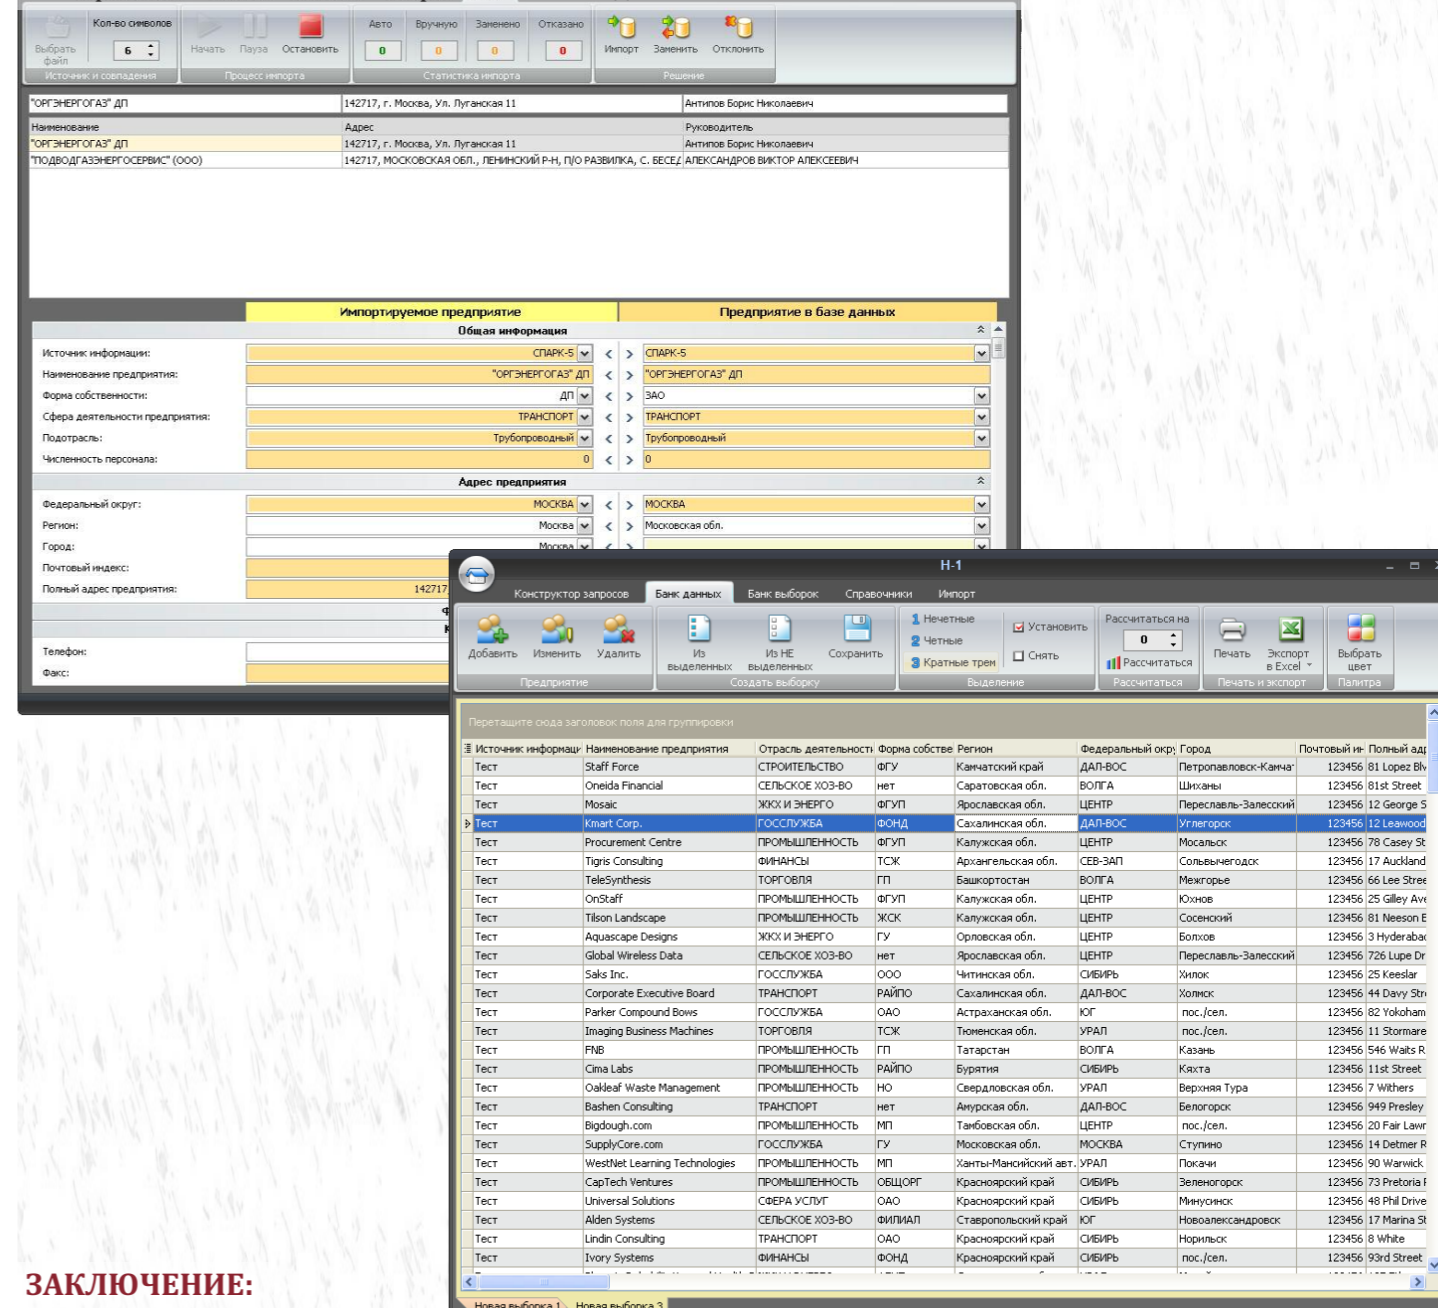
Выбрать файл
Кол-во символов
6
Источник и совпадения
Начать Пауза Остановить
Процесс импорта
Авто Вручную Заменено Отказано
0 0 0 0
Статистика импорта
Импорт Заменить Отклонить
Решение

"ОРГЭНЕРГОГАЗ" ДП | 142717, г. Москва, Ул. Луганская 11 | Антипов Борис Николаевич

| Наименование | Адрес | Руководитель |
|---|---|---|
| "ОРГЭНЕРГОГАЗ" ДП | 142717, г. Москва, Ул. Луганская 11 | Антипов Борис Николаевич |
| "ПОДВОДГАЗЭНЕРГОСЕРВИС" (ООО) | 142717, МОСКОВСКАЯ ОБЛ., ЛЕНИНСКИЙ Р-Н, П/О РАЗВИЛКА, С. БЕСЕД | АЛЕКСАНДРОВ ВИКТОР АЛЕКСЕЕВИЧ |

Импортируемое предприятие | Предприятие в базе данных
Общая информация
Источник информации: СПАРК-5 | СПАРК-5
Наименование предприятия: "ОРГЭНЕРГОГАЗ" ДП | "ОРГЭНЕРГОГАЗ" ДП
Форма собственности: ДП | ЗАО
Сфера деятельности предприятия: ТРАНСПОРТ | ТРАНСПОРТ
Подотрасль: Трубопроводный | Трубопроводный
Численность персонала: 0 | 0
Адрес предприятия
Федеральный округ: МОСКВА | МОСКВА
Регион: Москва | Московская обл.
Город: Москва
Почтовый индекс:
Полный адрес предприятия: 142717
Телефон:
Факс:

H-1
Конструктор запросов | Банк данных | Банк выборок | Справочники | Импорт
Добавить Изменить Удалить
Предприятие
Из выделенных | Из НЕ выделенных | Сохранить
Создать выборку
1 Нечетные
2 Четные
3 Кратные трем
Установить
Снять
Выделение
Рассчитаться на
0
Рассчитаться
Рассчитаться
Печать | Экспорт в Excel
Печать и экспорт
Выбрать цвет
Палитра

Перетащите сюда заголовок поля для группировки

| Источник информац | Наименование предприятия | Отрасль деятельности | Форма собстве | Регион | Федеральный окру | Город | Почтовый ин | Полный адр |
|---|---|---|---|---|---|---|---|---|
| Тест | Staff Force | СТРОИТЕЛЬСТВО | ФГУ | Камчатский край | ДАЛ-ВОС | Петропавловск-Камча | 123456 | 81 Lopez Blv |
| Тест | Oneida Financial | СЕЛЬСКОЕ ХОЗ-ВО | нет | Саратовская обл. | ВОЛГА | Шиханы | 123456 | 81st Street |
| Тест | Mosaic | ЖКХ И ЭНЕРГО | ФГУП | Ярославская обл. | ЦЕНТР | Переславль-Залесский | 123456 | 12 George S |
| Тест | Kmart Corp. | ГОССЛУЖБА | ФОНД | Сахалинская обл. | ДАЛ-ВОС | Углегорск | 123456 | 12 Leawood |
| Тест | Procurement Centre | ПРОМЫШЛЕННОСТЬ | ФГУП | Калужская обл. | ЦЕНТР | Мосальск | 123456 | 78 Casey St |
| Тест | Tigris Consulting | ФИНАНСЫ | ТСЖ | Архангельская обл. | СЕВ-ЗАП | Сольвычегодск | 123456 | 17 Auckland |
| Тест | TeleSynthesis | ТОРГОВЛЯ | ГП | Башкортостан | ВОЛГА | Межгорье | 123456 | 66 Lee Stree |
| Тест | OnStaff | ПРОМЫШЛЕННОСТЬ | ФГУП | Калужская обл. | ЦЕНТР | Юхнов | 123456 | 25 Gilley Ave |
| Тест | Tilson Landscape | ПРОМЫШЛЕННОСТЬ | ЖСК | Калужская обл. | ЦЕНТР | Сосенский | 123456 | 81 Neeson E |
| Тест | Aquascape Designs | ЖКХ И ЭНЕРГО | ГУ | Орловская обл. | ЦЕНТР | Болхов | 123456 | 3 Hyderabac |
| Тест | Global Wireless Data | СЕЛЬСКОЕ ХОЗ-ВО | нет | Ярославская обл. | ЦЕНТР | Переславль-Залесский | 123456 | 726 Lupe Dr |
| Тест | Saks Inc. | ГОССЛУЖБА | ООО | Читинская обл. | СИБИРЬ | Хилок | 123456 | 25 Keeslar |
| Тест | Corporate Executive Board | ТРАНСПОРТ | РАЙПО | Сахалинская обл. | ДАЛ-ВОС | Холмск | 123456 | 44 Davy Stre |
| Тест | Parker Compound Bows | ГОССЛУЖБА | ОАО | Астраханская обл. | ЮГ | пос./сел. | 123456 | 82 Yokoham |
| Тест | Imaging Business Machines | ТОРГОВЛЯ | ТСЖ | Тюменская обл. | УРАЛ | пос./сел. | 123456 | 11 Stormare |
| Тест | FNB | ПРОМЫШЛЕННОСТЬ | ГП | Татарстан | ВОЛГА | Казань | 123456 | 546 Waits R |
| Тест | Cima Labs | ПРОМЫШЛЕННОСТЬ | РАЙПО | Бурятия | СИБИРЬ | Кяхта | 123456 | 11st Street |
| Тест | Oakleaf Waste Management | ПРОМЫШЛЕННОСТЬ | НО | Свердловская обл. | УРАЛ | Верхняя Тура | 123456 | 7 Withers |
| Тест | Bashen Consulting | ТРАНСПОРТ | нет | Амурская обл. | ДАЛ-ВОС | Белогорск | 123456 | 949 Presley |
| Тест | Bigdough.com | ПРОМЫШЛЕННОСТЬ | МП | Тамбовская обл. | ЦЕНТР | пос./сел. | 123456 | 20 Fair Lawr |
| Тест | SupplyCore.com | ГОССЛУЖБА | ГУ | Московская обл. | МОСКВА | Ступино | 123456 | 14 Detmer R |
| Тест | WestNet Learning Technologies | ПРОМЫШЛЕННОСТЬ | МП | Ханты-Мансийский авт. | УРАЛ | Покачи | 123456 | 90 Warwick |
| Тест | CapTech Ventures | ПРОМЫШЛЕННОСТЬ | ОБЩОРГ | Красноярский край | СИБИРЬ | Зеленогорск | 123456 | 73 Pretoria |
| Тест | Universal Solutions | СФЕРА УСЛУГ | ОАО | Красноярский край | СИБИРЬ | Минусинск | 123456 | 48 Phil Drive |
| Тест | Alden Systems | СЕЛЬСКОЕ ХОЗ-ВО | ФИЛИАЛ | Ставропольский край | ЮГ | Новоалександровск | 123456 | 17 Marina St |
| Тест | Lindin Consulting | ТРАНСПОРТ | ОАО | Красноярский край | СИБИРЬ | Норильск | 123456 | 8 White |
| Тест | Ivory Systems | ФИНАНСЫ | ФОНД | Красноярский край | СИБИРЬ | пос./сел. | 123456 | 93rd Street |

Новая выборка 1 | Новая выборка 3

ЗАКЛЮЧЕНИЕ: